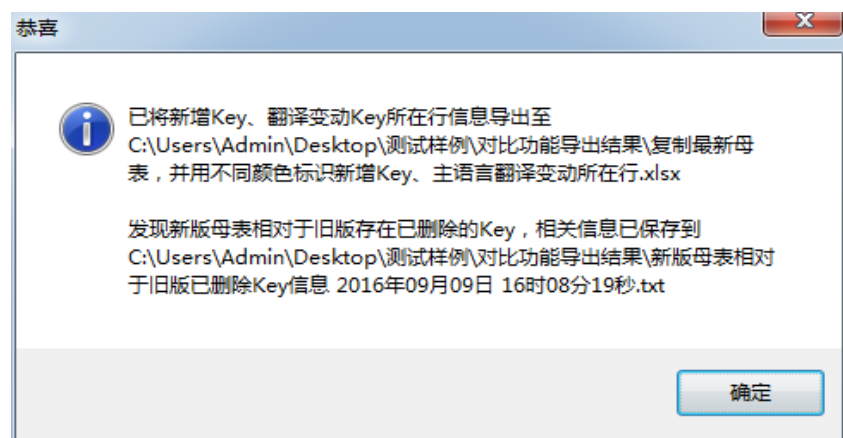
恭喜

已将新增Key、翻译变动Key所在行信息导出至 C:\Users\Admin\Desktop\测试样例\对比功能导出结果\复制最新母表，并用不同颜色标识新增Key、主语言翻译变动所在行.xlsx

发现新版母表相对于旧版存在已删除的Key，相关信息已保存到 C:\Users\Admin\Desktop\测试样例\对比功能导出结果\新版母表相对于旧版已删除Key信息 2016年09月09日 16时08分19秒.txt

确定